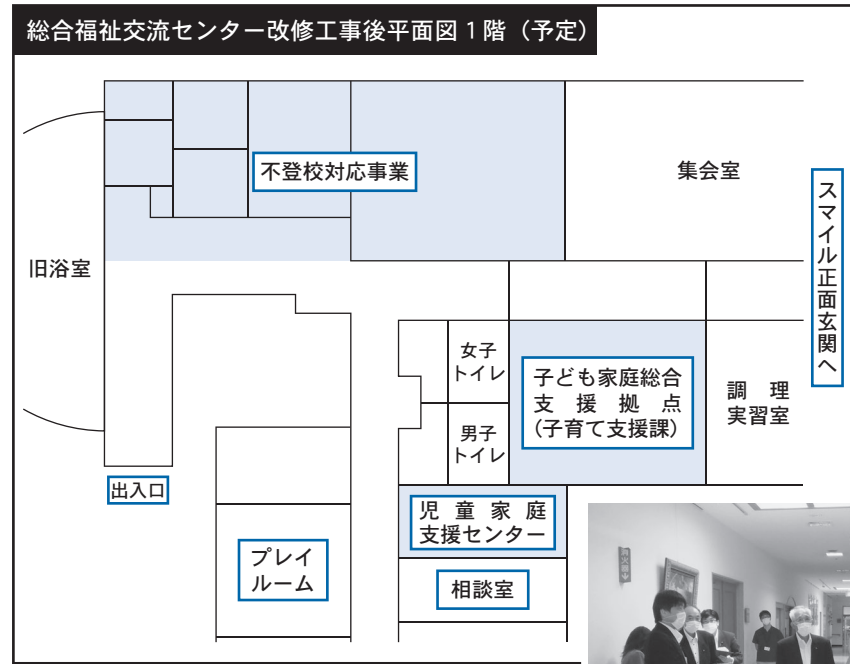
総合福祉交流センター改修工事後平面図１階（予定）

不登校対応事業

集会室

スマイル正面玄関へ

旧浴室

女子トイレ

男子トイレ

子ども家庭総合支援拠点（子育て支援課）

調理実習室

出入口

児童家庭支援センター

プレイルーム

相談室